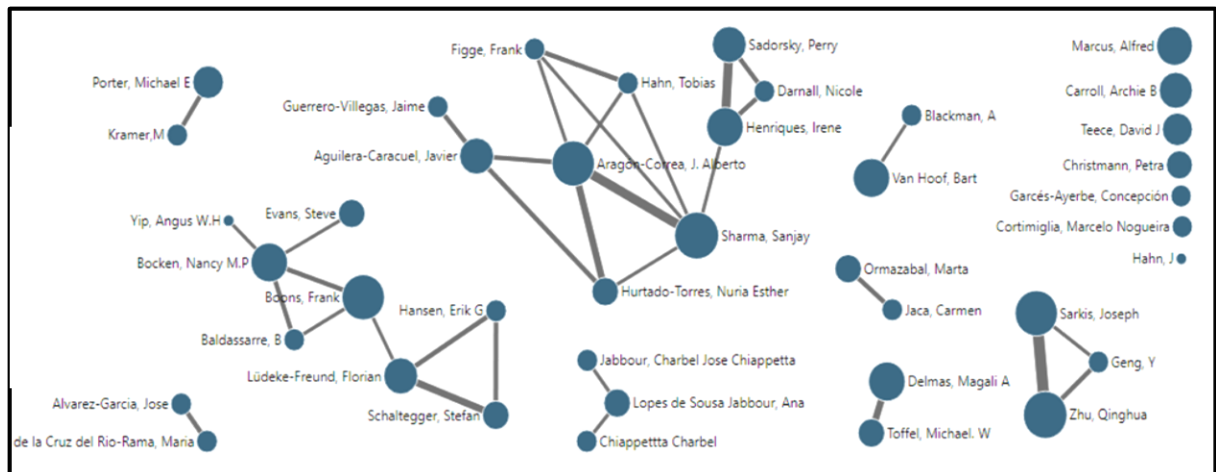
Porter, Michael E
Kramer,M
Guerrero-Villegas, Jaime
Aguilera-Caracuel, Javier
Figge, Frank
Hahn, Tobias
Sadorsky, Perry
Darnall, Nicole
Henriques, Irene
Aragon-Correa, J. Alberto
Sharma, Sanjay
Hurtado-Torres, Nuria Esther
Blackman, A
Van Hoof, Bart
Marcus, Alfred
Carroll, Archie B
Teece, David J
Christmann, Petra
Garcés-Ayerbe, Concepción
Cortimiglia, Marcelo Nogueira
Hahn, J
Yip, Angus W.H
Evans, Steve
Bocken, Nancy M.P
Boons, Frank
Baldassarre, B
Hansen, Erik G
Lüdeke-Freund, Florian
Schaltegger, Stefan
Alvarez-Garcia, Jose
de la Cruz del Rio-Rama, Maria
Jabbour, Charbel Jose Chiappetta
Lopes de Sousa Jabbour, Ana
Chiappettta Charbel
Ormazabal, Marta
Jaca, Carmen
Delmas, Magali A
Toffel, Michael. W
Sarkis, Joseph
Geng, Y
Zhu, Qinghua